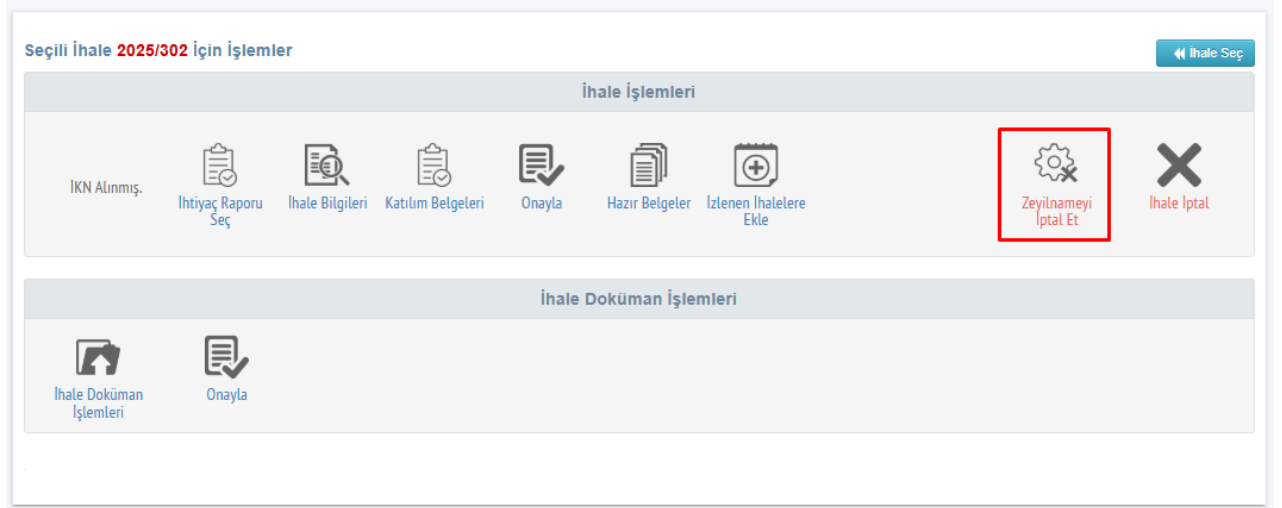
Seçili İhale 2025/302 İçin İşlemler

İhale Seç

İhale İşlemleri

İKN Alınmış.

İhtiyaç Raporu Seç

İhale Bilgileri

Katılım Belgeleri

Onayla

Hazır Belgeler

İzlenen İhalelere Ekle

Zeyilnameyi İptal Et

İhale İptal

İhale Doküman İşlemleri

İhale Doküman İşlemleri

Onayla